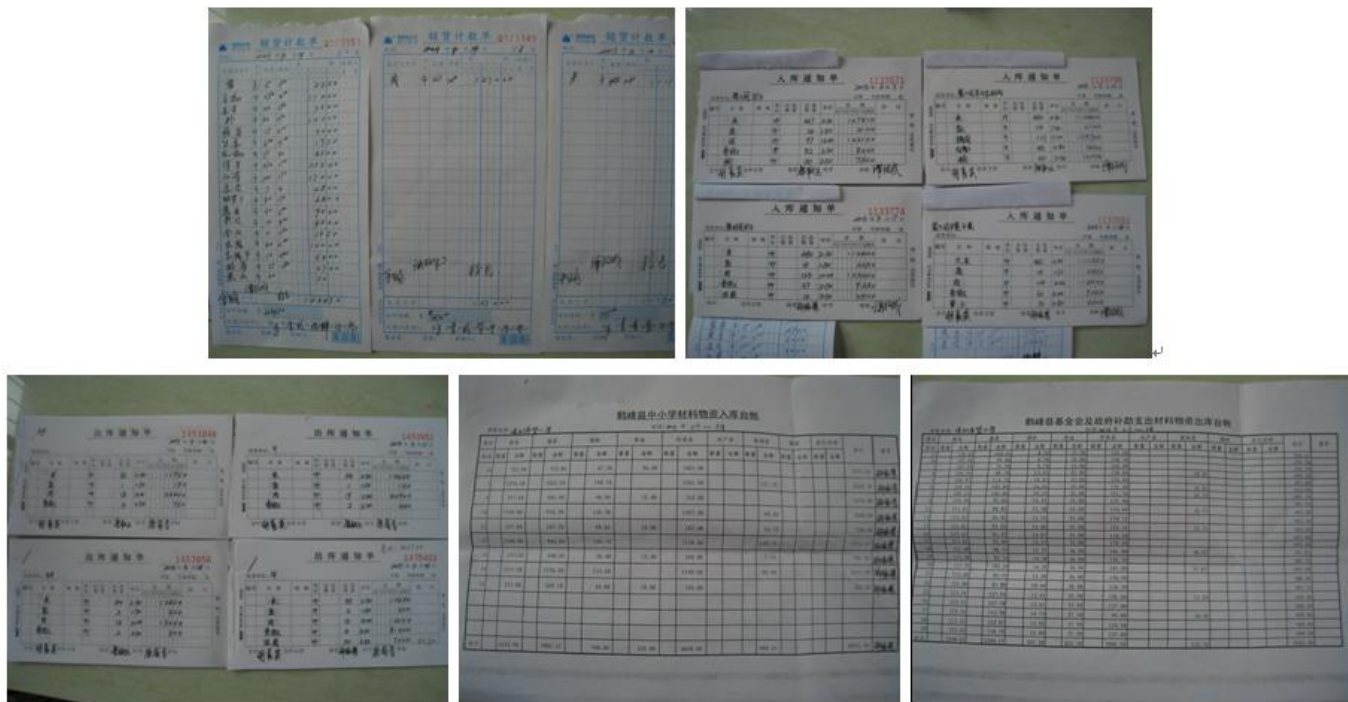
销货计数单

销货计数单

销货计数单

入库通知单

入库通知单

入库通知单

入库通知单

出库通知单

出库通知单

出库通知单

出库通知单

鹤峰县中小学材料物资入库台帐

鹤峰县基金会及政府补助支出材料物资出库台帐